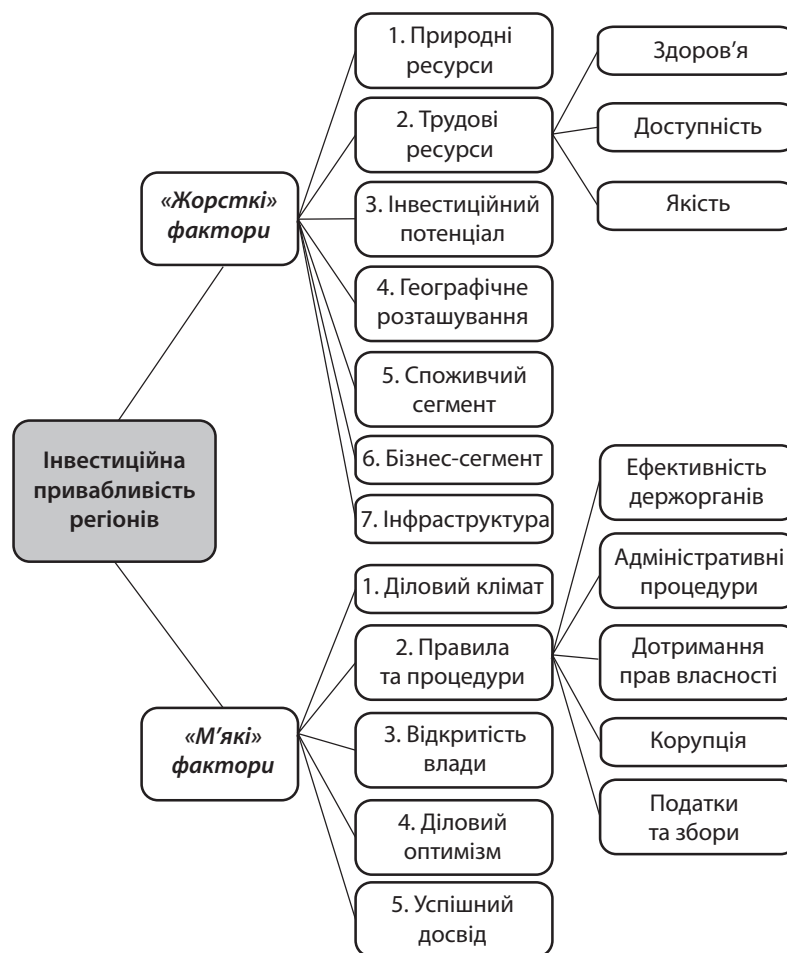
Інвестиційна привабливість регіонів

«Жорсткі» фактори

1. Природні ресурси

2. Трудові ресурси

Здоров'я

Доступність

Якість

3. Інвестиційний потенціал

4. Географічне розташування

5. Споживчий сегмент

6. Бізнес-сегмент

7. Інфраструктура

«М'які» фактори

1. Діловий клімат

2. Правила та процедури

Ефективність держорганів

Адміністративні процедури

Дотримання прав власності

Корупція

Податки та збори

3. Відкритість влади

4. Діловий оптимізм

5. Успішний досвід